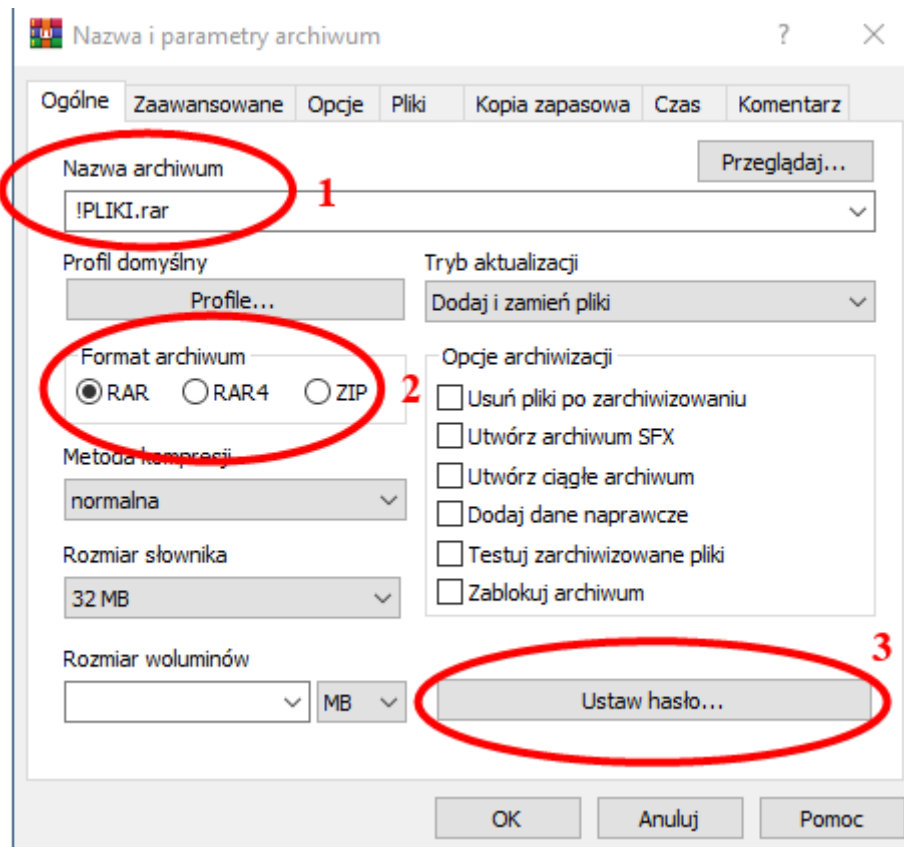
Nazwa i parametry archiwum

?

Ogólne | Zaawansowane | Opcje | Pliki | Kopia zapasowa | Czas | Komentarz

Nazwa archiwum

Przeglądaj...

1

!PLIKI.rar

Profil domyślny

Profile...

Tryb aktualizacji

Dodaj i zamień pliki

Format archiwum

RAR RAR4 ZIP

2

Opcje archiwizacji

Usuń pliki po zarchiwizowaniu

Utwórz archiwum SFX

Utwórz ciągłe archiwum

Dodaj dane naprawcze

Testuj zarchiwizowane pliki

Zablokuj archiwum

Metoda kompresji

normalna

Rozmiar słownika

32 MB

3

Rozmiar woluminów

MB

Ustaw hasło...

OK

Anuluj

Pomoc